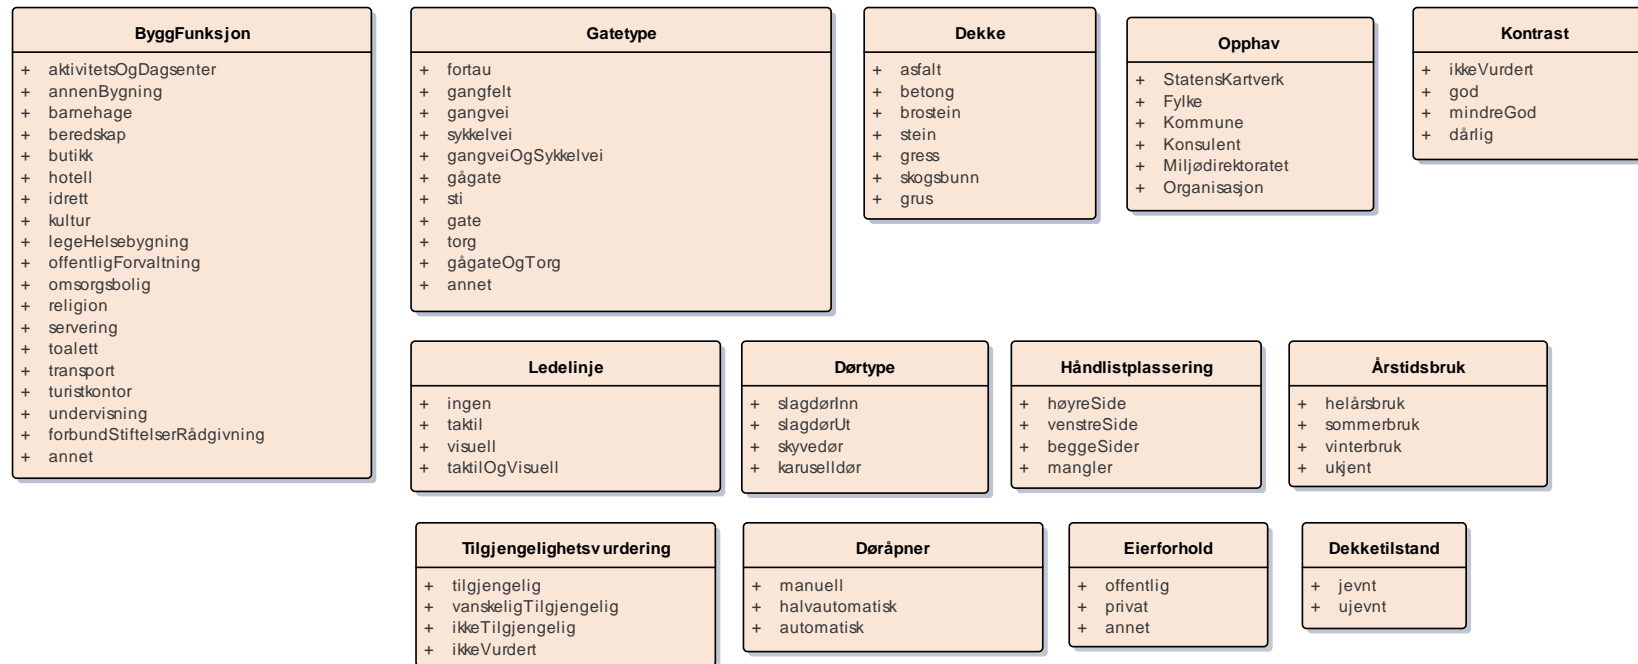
ByggFunksjon

+ aktivitetsOgDagsenter
+ annenBygning
+ barnehage
+ beredskap
+ butikk
+ hotell
+ idrett
+ kultur
+ legeHelsebygning
+ offentligForvaltning
+ omsorgsbolig
+ religion
+ servering
+ toalett
+ transport
+ turistkontor
+ undervisning
+ forbundStiftelserRådgivning
+ annet

Gatetype

+ fortau
+ gangfelt
+ gangvei
+ sykkelvei
+ gangveiOgSykkelvei
+ gågate
+ sti
+ gate
+ torg
+ gågateOgTorg
+ annet

Dekke

+ asfalt
+ betong
+ brostein
+ stein
+ gress
+ skogsbunn
+ grus

Opphav

+ StatensKartverk
+ Fylke
+ Kommune
+ Konsulent
+ Miljødirektoratet
+ Organisasjon

Kontrast

+ ikkeVurdert
+ god
+ mindreGod
+ dårlig

Ledelinje

+ ingen
+ taktil
+ visuell
+ taktilOgVisuell

Dørtype

+ slagdørInn
+ slagdørUt
+ skyvedør
+ karuselldør

Håndlistplassering

+ høyreSide
+ venstreSide
+ beggeSider
+ mangler

Årstidsbruk

+ helårsbruk
+ sommerbruk
+ vinterbruk
+ ukjent

Tilgjengelighetsvurdering

+ tilgjengelig
+ vanskeligTilgjengelig
+ ikkeTilgjengelig
+ ikkeVurdert

Døråpner

+ manuell
+ halvautomatisk
+ automatisk

Eierforhold

+ offentlig
+ privat
+ annet

Dekketilstand

+ jevnt
+ ujevnt